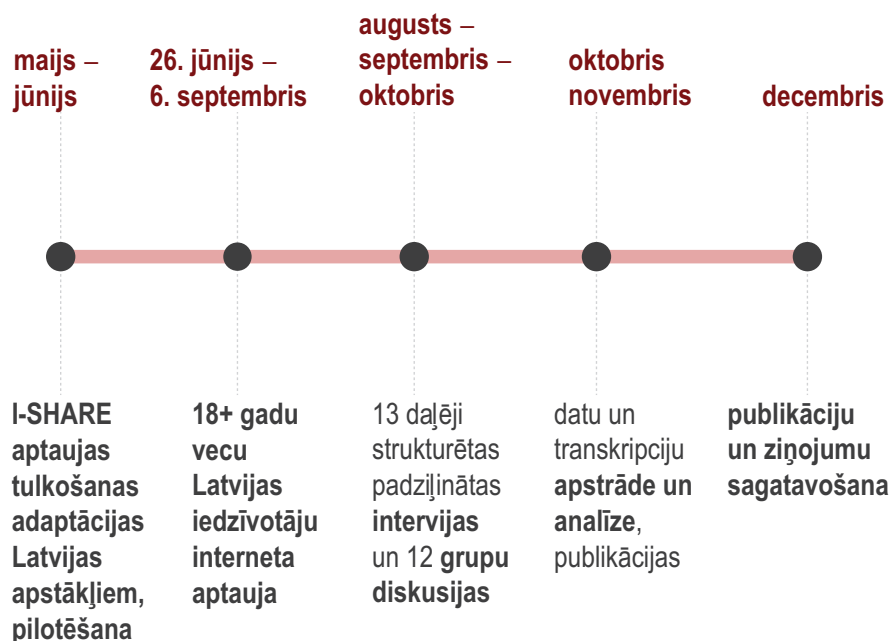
maijs – jūnijs

26. jūnijs – 6. septembris

augusts – septembris – oktobris

oktobris novembris

decembris

I-SHARE aptaujas tulkošanas adaptācijas Latvijas apstākļiem, pilotēšana

18+ gadu vecu Latvijas iedzīvotāju interneta aptauja

13 daļēji strukturētas padziļinātas intervijas un 12 grupu diskusijas

datu un transkripciju apstrāde un analīze, publikācijas

publikāciju un ziņojumu sagatavošana